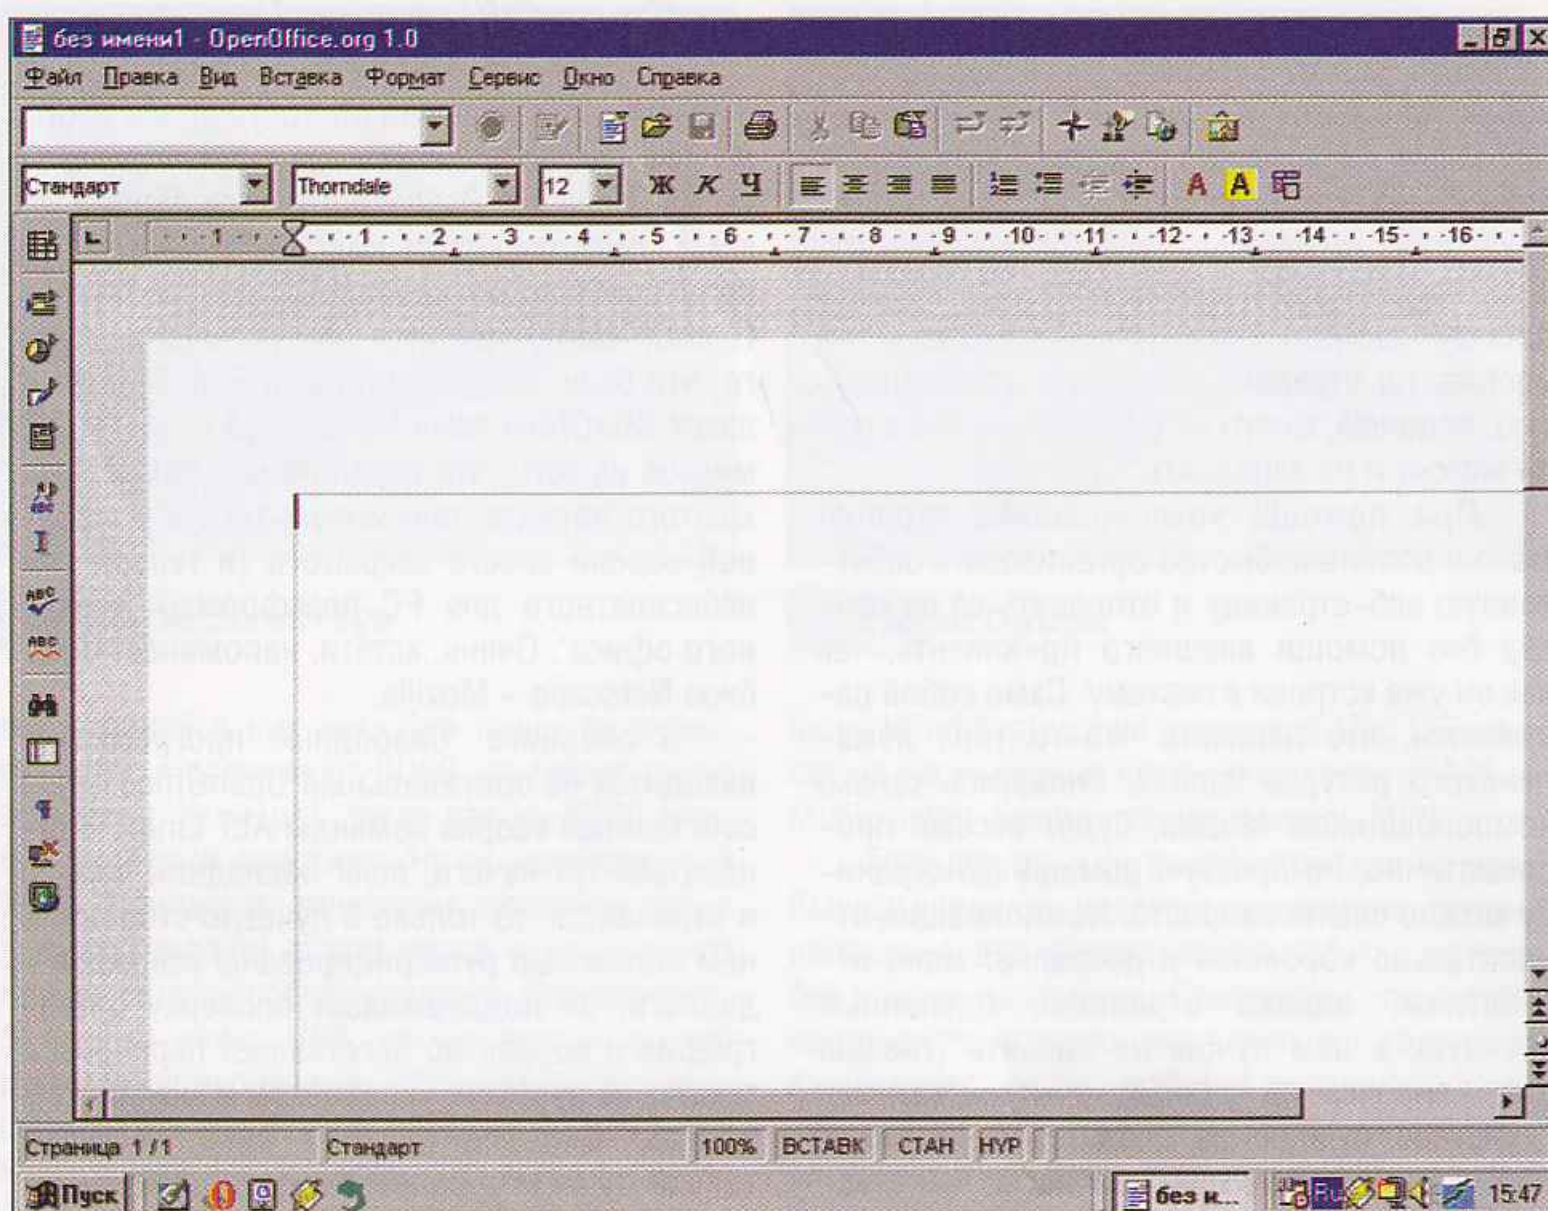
без имени1 - OpenOffice.org 1.0

Файл Правка Вид Вставка Формат Сервис Окно Справка

Стандарт Thorndale 12 Ж К Ч

1 2 3 4 5 6 7 8 9 10 11 12 13 14 15 16

Страница 1 / 1 Стандарт 100% ВСТАВК СТАН НУР

Пуск без и... 15:47